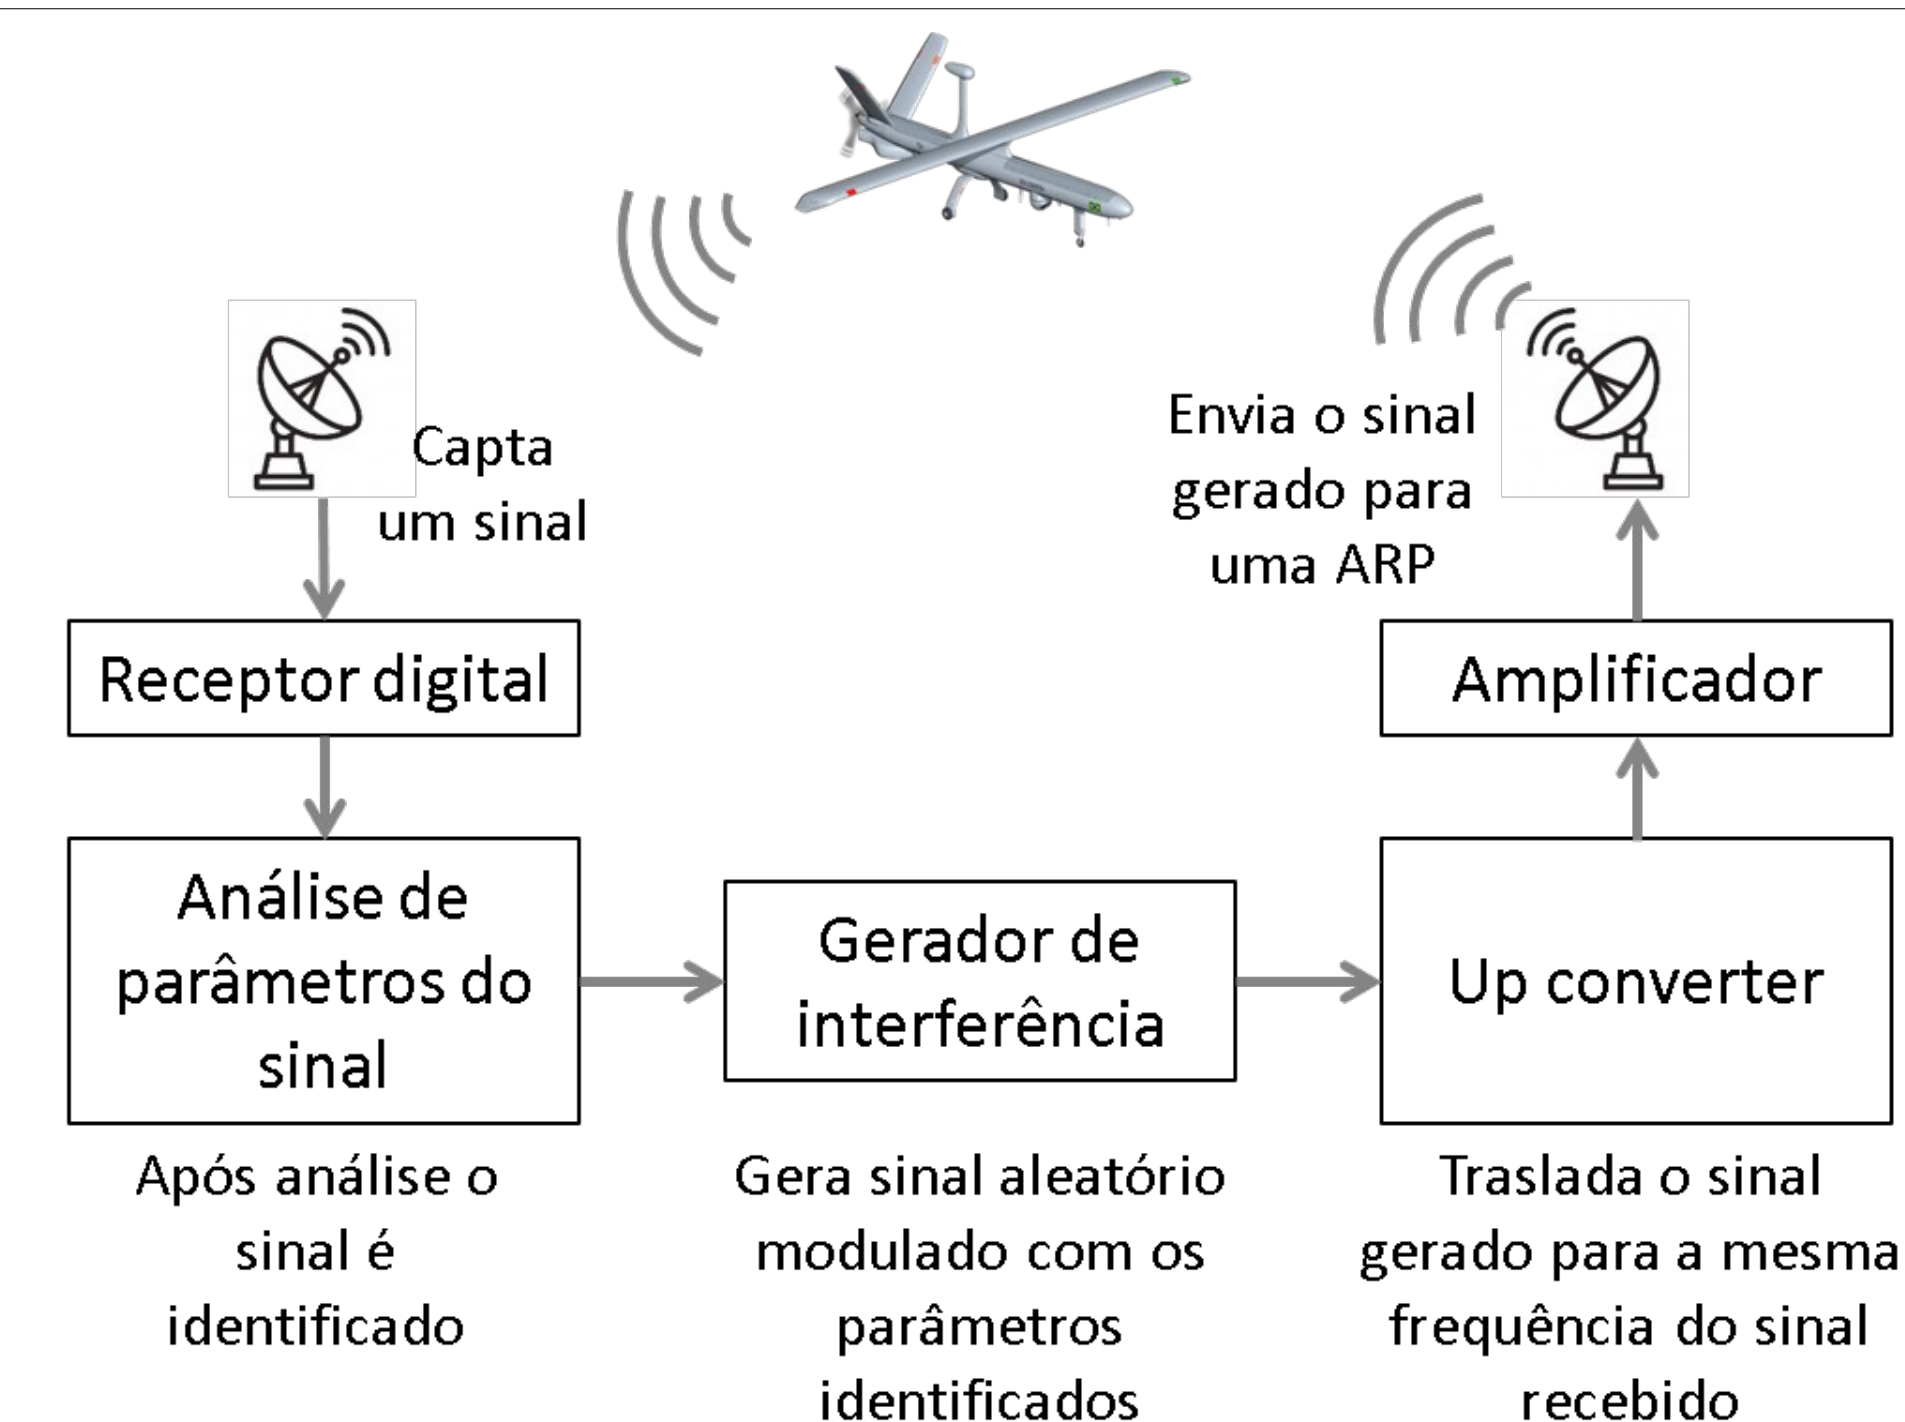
Capta um sinal

Envia o sinal gerado para uma ARP

Receptor digital

Amplificador

Análise de parâmetros do sinal

Gerador de interferência

Up converter

Após análise o sinal é identificado

Gera sinal aleatório modulado com os parâmetros identificados

Traslada o sinal gerado para a mesma frequência do sinal recebido